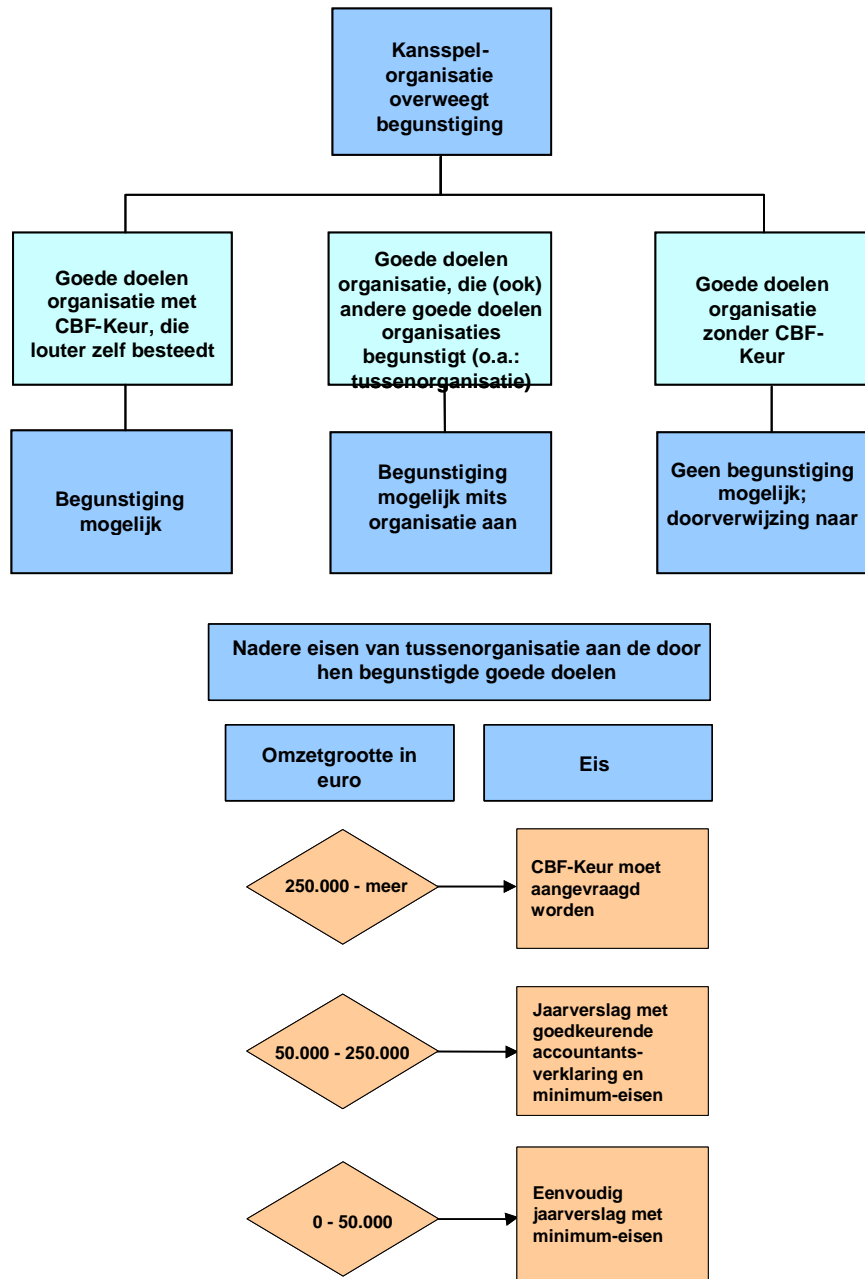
Kansspel-organisatie overweegt begunstiging

Goede doelen organisatie met CBF-Keur, die louter zelf besteedt

Goede doelen organisatie, die (ook) andere goede doelen organisaties begunstigt (o.a.: tussenorganisatie)

Goede doelen organisatie zonder CBF-Keur

Begunstiging mogelijk

Begunstiging mogelijk mits organisatie aan

Geen begunstiging mogelijk; doorverwijzing naar

Nadere eisen van tussenorganisatie aan de door hen begunstigde goede doelen

Omzetgrootte in euro

Eis

250.000 - meer

CBF-Keur moet aangevraagd worden

50.000 - 250.000

Jaarverslag met goedkeurende accountantsverklaring en minimum-eisen

0 - 50.000

Eenvoudig jaarverslag met minimum-eisen